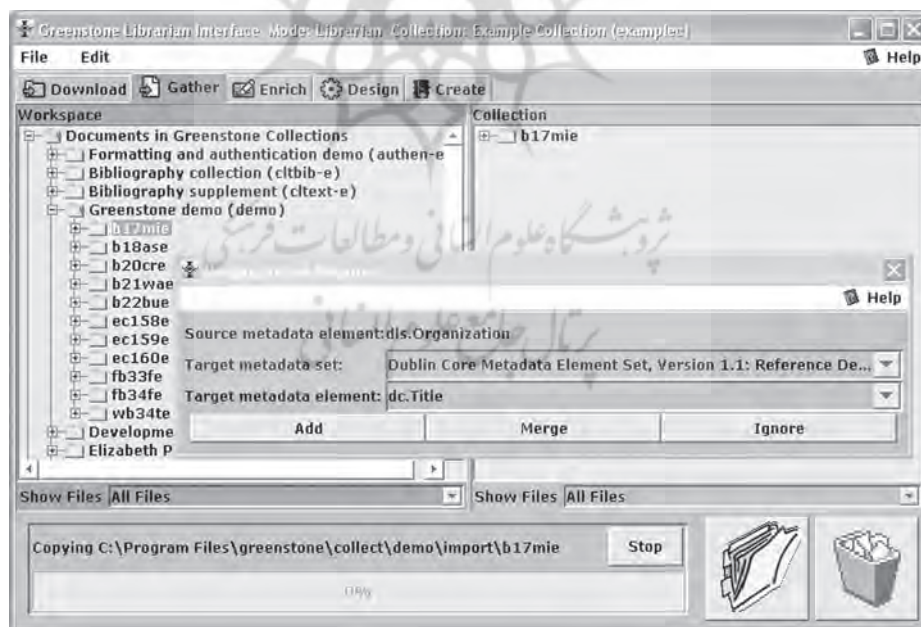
Greenstone Librarian Interface Mode: Librarian Collection: Example Collection (examplec)

File Edit

Help

Download Gather Enrich Design Create

Workspace

Documents in Greenstone Collections
Formatting and authentication demo (authen-e
Bibliography collection (cltbib-e)
Bibliography supplement (cltext-e)
Greenstone demo (demo)
b17mie
b18ase
b20cre
b21wae
b22bue
ec158e
ec159e
ec160e
fb33fe
fb34fe
wb34te
Developme
Elizabeth P

Collection

b17mie

پژوهشگاه علوم انسانی و مطالعات فرهنگی

پرتال جامع علوم انسانی

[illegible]

Help

Source metadata element:dls.Organization

Target metadata set: Dublin Core Metadata Element Set, Version 1.1: Reference De...

Target metadata element: dc.Title

Add Merge Ignore

Show Files All Files

Show Files All Files

Copying C:\Program Files\greenstone\collect\demo\import\b17mie

Stop

0%